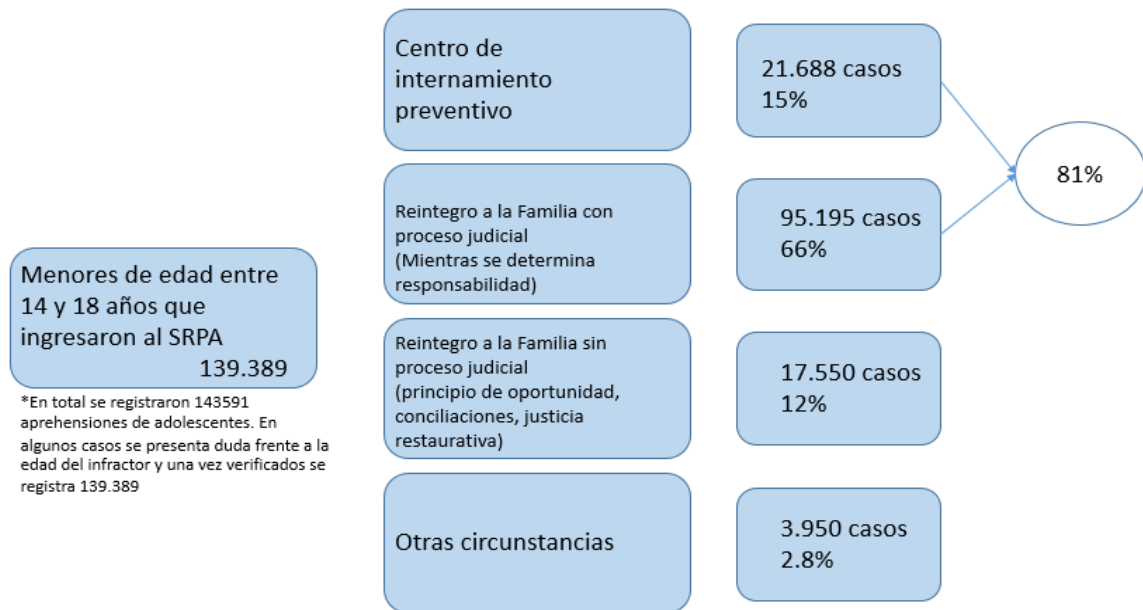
Menores de edad entre 14 y 18 años que ingresaron al SRPA
139.389

*En total se registraron 143591 aprehensiones de adolescentes. En algunos casos se presenta duda frente a la edad del infractor y una vez verificados se registra 139.389

Centro de internamiento preventivo

21.688 casos
15%

Reintegro a la Familia con proceso judicial
(Mientras se determina responsabilidad)

95.195 casos
66%

81%

Reintegro a la Familia sin proceso judicial
(principio de oportunidad, conciliaciones, justicia restaurativa)

17.550 casos
12%

Otras circunstancias

3.950 casos
2.8%